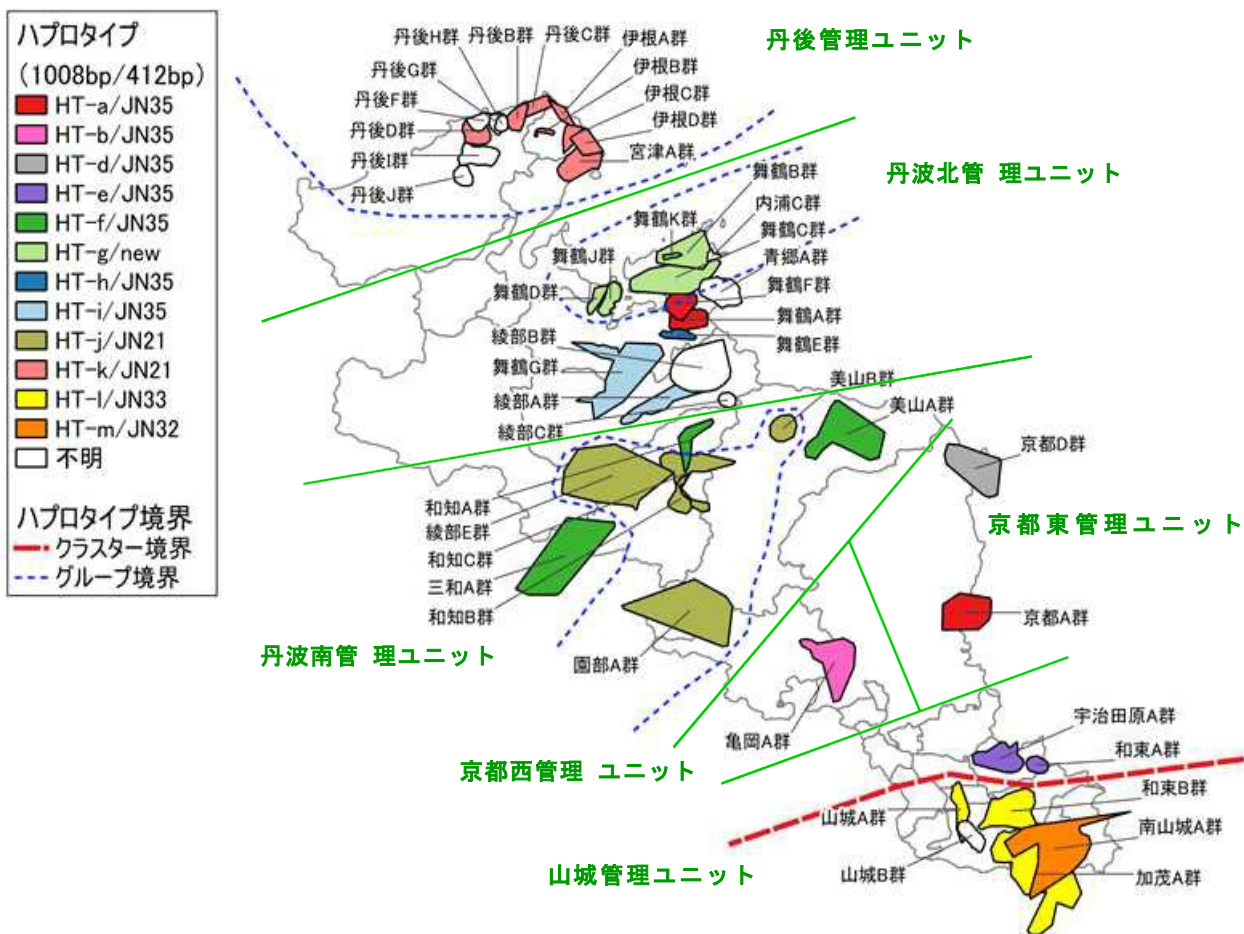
ハプロタイプ
(1008bp/412bp)
HT-a/JN35
HT-b/JN35
HT-d/JN35
HT-e/JN35
HT-f/JN35
HT-g/new
HT-h/JN35
HT-i/JN35
HT-j/JN21
HT-k/JN21
HT-l/JN33
HT-m/JN32
不明

ハプロタイプ境界
クラスター境界
グループ境界

丹後H群
丹後B群
丹後C群
伊根A群
伊根B群
伊根C群
伊根D群
宮津A群
丹後G群
丹後F群
丹後D群
丹後I群
丹後J群

丹後管理ユニット

丹波北管 理ユニット

舞鶴B群
内浦C群
舞鶴K群
舞鶴C群
舞鶴J群
青郷A群
舞鶴F群
舞鶴D群
舞鶴A群
舞鶴E群
綾部B群
舞鶴G群
綾部A群
綾部C群
美山B群
美山A群
京都D群

京都東管理ユニット

和知A群
綾部E群
和知C群
三和A群
和知B群
園部A群

丹波南管 理ユニット

京都A群
亀岡A群

京都西管理 ユニット

宇治田原A群
和束A群
和束B群
山城A群
南山城A群
山城B群
加茂A群

山城管理ユニット